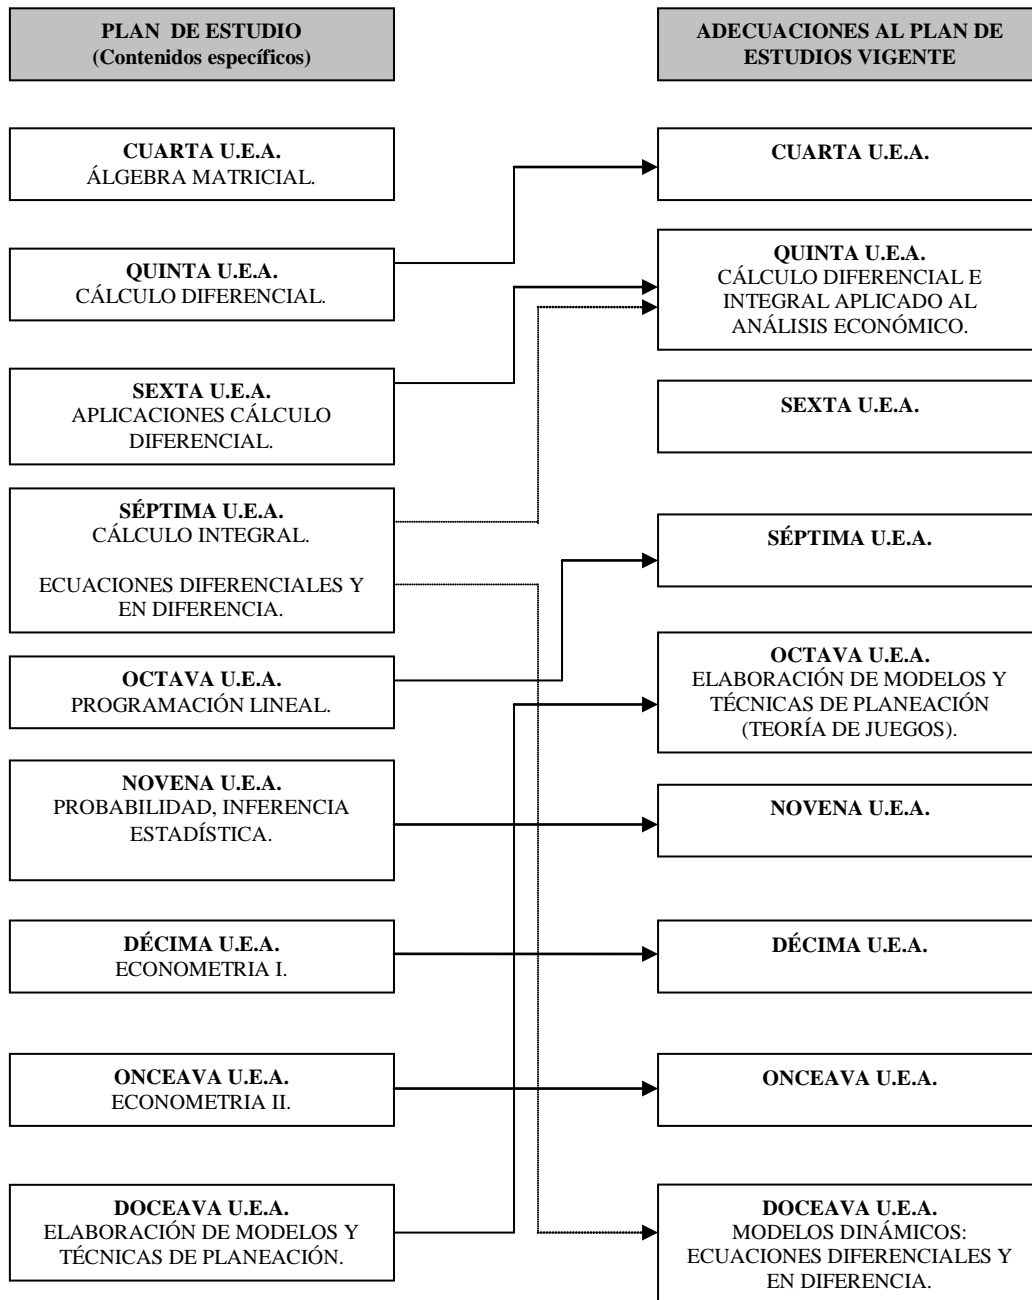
PLAN DE ESTUDIO
(Contenidos específicos)

CUARTA U.E.A.
ÁLGEBRA MATRICIAL.

QUINTA U.E.A.
CÁLCULO DIFERENCIAL.

SEXTA U.E.A.
APLICACIONES CÁLCULO DIFERENCIAL.

SÉPTIMA U.E.A.
CÁLCULO INTEGRAL.

ECUACIONES DIFERENCIALES Y EN DIFERENCIA.

OCTAVA U.E.A.
PROGRAMACIÓN LINEAL.

NOVENA U.E.A.
PROBABILIDAD, INFERENCIA ESTADÍSTICA.

DÉCIMA U.E.A.
ECONOMETRIA I.

ONCEAVA U.E.A.
ECONOMETRIA II.

DOCEAVA U.E.A.
ELABORACIÓN DE MODELOS Y TÉCNICAS DE PLANEACIÓN.

ADECUACIONES AL PLAN DE ESTUDIOS VIGENTE

CUARTA U.E.A.

QUINTA U.E.A.
CÁLCULO DIFERENCIAL E INTEGRAL APLICADO AL ANÁLISIS ECONÓMICO.

SEXTA U.E.A.

SÉPTIMA U.E.A.

OCTAVA U.E.A.
ELABORACIÓN DE MODELOS Y TÉCNICAS DE PLANEACIÓN (TEORÍA DE JUEGOS).

NOVENA U.E.A.

DÉCIMA U.E.A.

ONCEAVA U.E.A.

DOCEAVA U.E.A.
MODELOS DINÁMICOS: ECUACIONES DIFERENCIALES Y EN DIFERENCIA.